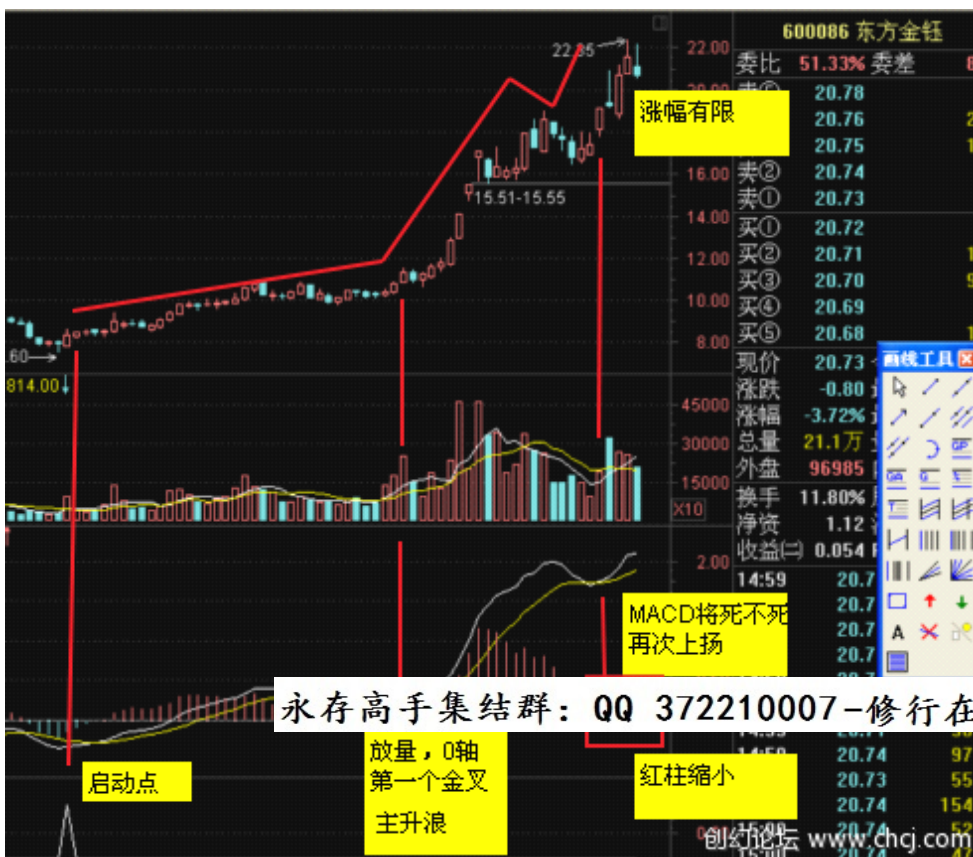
600086 东方金钰
委比 51.33% 委差
卖⑤ 20.78
20.76
20.75
卖② 20.74
卖① 20.73
买① 20.72
买② 20.71
买③ 20.70
买④ 20.69
买⑤ 20.68
现价 20.73
涨跌 -0.80
涨幅 -3.72%
总量 21.1万
外盘 96985
换手 11.80%
净资 1.12
收益(二) 0.054
14:59 20.7
20.7
20.7
20.7
20.74 97
20.73 55
20.74 154
画线工具
22.35
22.00
20.00
16.00
14.00
12.00
10.00
8.00
15.51-15.55
.60
814.00
45000
30000
15000
X10
2.00
涨幅有限
MACD将死不死
再次上扬
永存高手集结群：QQ 372210007-修行在
启动点
放量，0轴
第一个金叉
主升浪
红柱缩小
创幻论坛 www.chcj.com